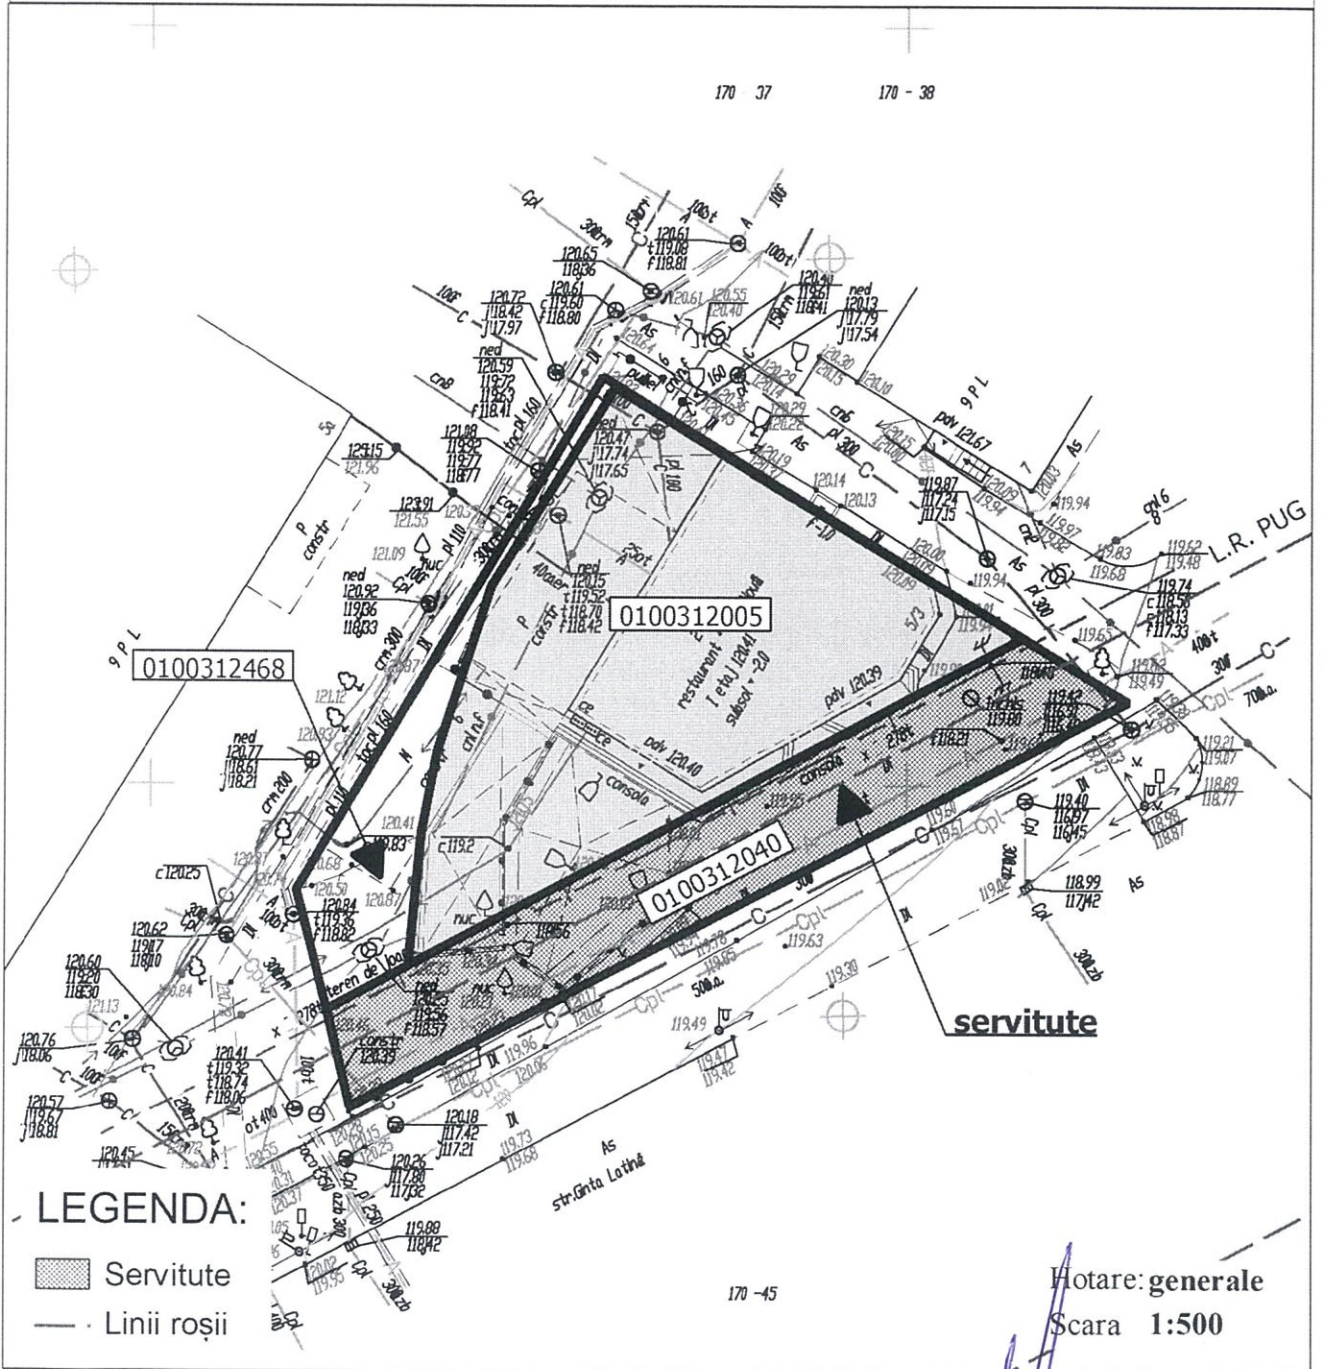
170 - 37

170 - 38

0100312005

0100312468

0100312040

L.R. PUG

servitute

restaurant
I etaj 120.41
subsol - 2.0

pdv 120.39

pdv 120.40

pdv 121.67

consola

str.Ginta Latină

teren de joacă

9 P L

9 P L

LEGENDA:

Servitute

Linii roșii

170 -45

Hotare: generale

Scara 1:500